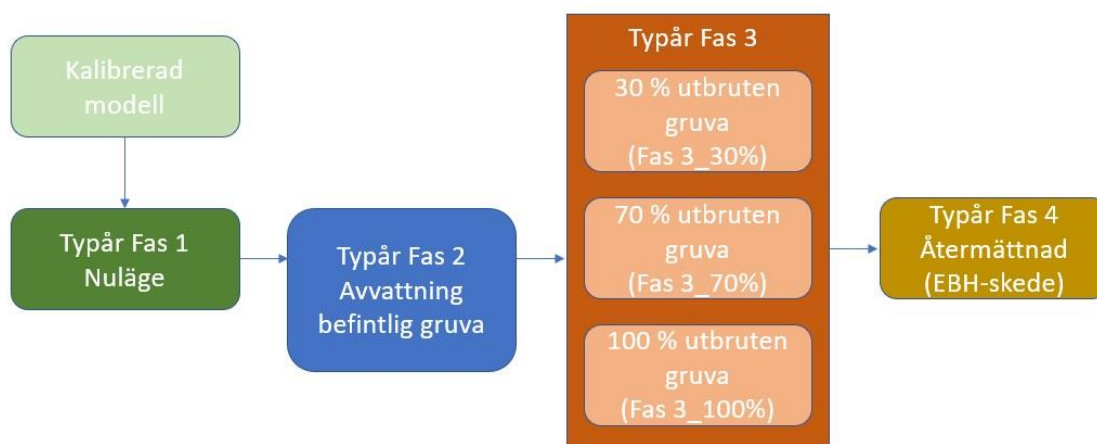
Kalibrerad modell

Typår Fas 1
Nuläge

Typår Fas 2
Avvattning befintlig gruva

Typår Fas 3

30 % utbruten gruva
(Fas 3_30%)

70 % utbruten gruva
(Fas 3_70%)

100 % utbruten gruva
(Fas 3_100%)

Typår Fas 4
Återmättnad
(EBH-skede)